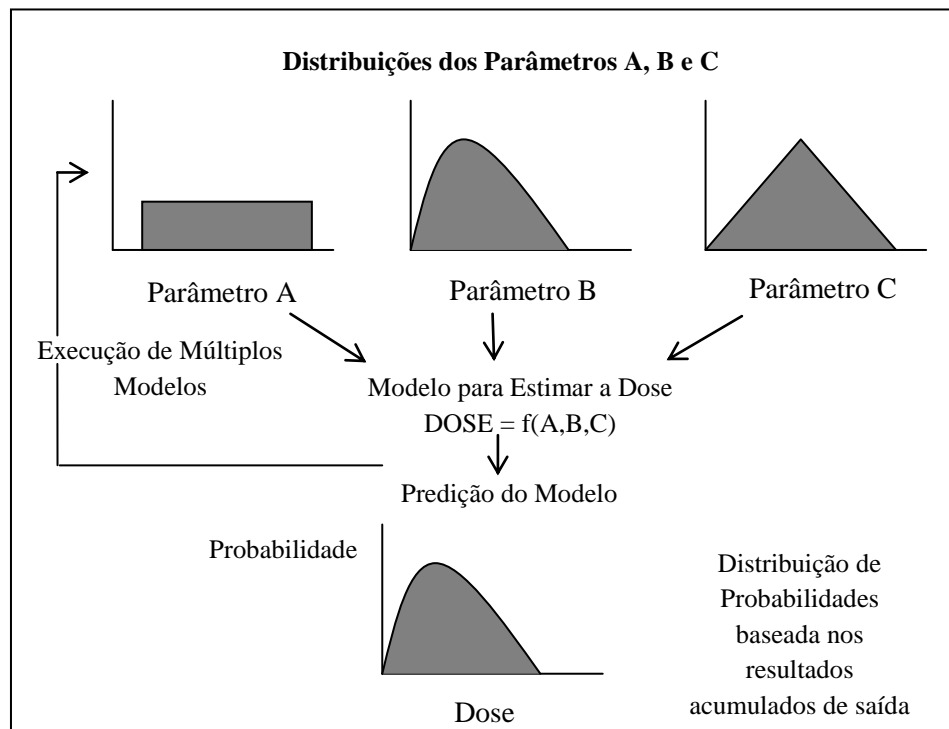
**Distribuições dos Parâmetros A, B e C**

Parâmetro A

Parâmetro B

Parâmetro C

Execução de Múltiplos Modelos

Modelo para Estimar a Dose
DOSE = f(A,B,C)

Predição do Modelo

Probabilidade

Dose

Distribuição de Probabilidades baseada nos resultados acumulados de saída